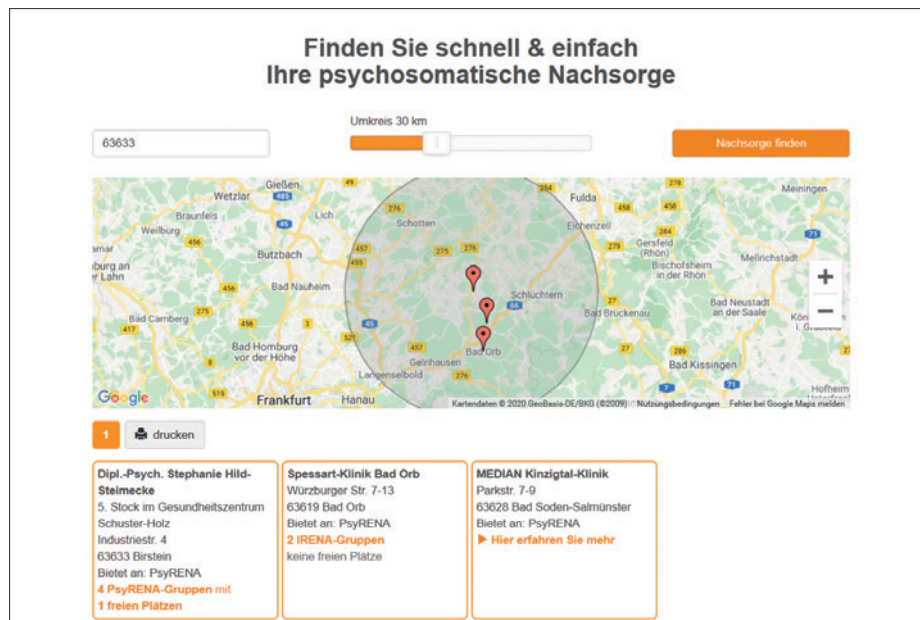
Finden Sie schnell & einfach
Ihre psychosomatische Nachsorge

Umkreis 30 km

63633

Nachsorge finden

Gießen
Wetzlar
Fulda
Meiningen
Braunfels
Lich
Weilburg
Schotten
Eichenzell
Gersfeld (Rhön)
Mellrichstadt
Butzbach
Bischofsheim in der Rhön
burg an der Lahn
Bad Nauheim
Schlüchtern
Bad Camberg
Bad Brückenau
Bad Neustadt an der Saale
Bad Homburg vor der Höhe
Gelnhausen
Bad Orb
Langenselbold
Bad Kissingen
Frankfurt
Hanau
Hofheim
Google
Kartendaten © 2020 GeoBasis-DE/BKG (©2009) Nutzungsbedingungen Fehler bei Google Maps melden
49
254
278
485
276
458
457
275
456
284
279
455
66
27
417
456
45
521
286
519
7
71
+
−

1
drucken

Dipl.-Psych. Stephanie Hild-Steimecke
5. Stock im Gesundheitszentrum Schuster-Holz
Industriestr. 4
63633 Birstein
Bietet an: PsyRENA
4 PsyRENA-Gruppen mit 1 freien Plätzen

Spessart-Klinik Bad Orb
Würzburger Str. 7-13
63619 Bad Orb
Bietet an: PsyRENA
2 IRENA-Gruppen
keine freien Plätze

MEDIAN Kinzigtal-Klinik
Parkstr. 7-9
63628 Bad Soden-Salmünster
Bietet an: PsyRENA
▶ Hier erfahren Sie mehr